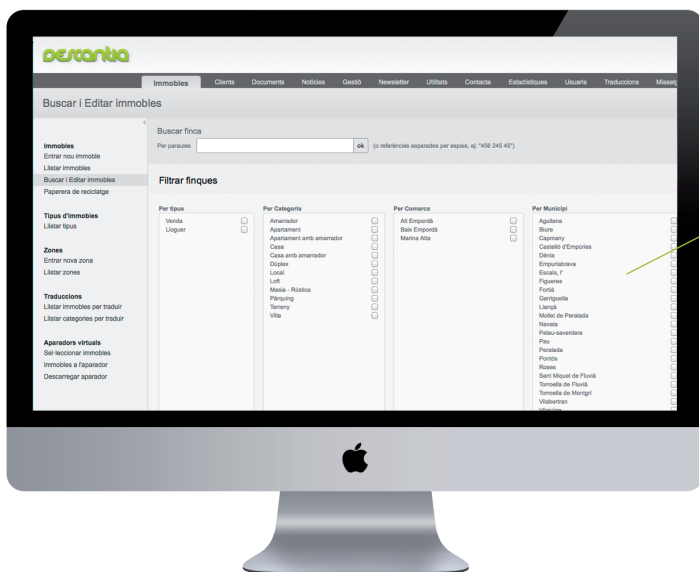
DESCANTIA

Immobles Clients Documents Notícies Gestió Newsletter Utilitats Contacte Estadístiques Usuaris Traduccions Missatg

Buscar i Editar immobles

Immobles
Entrar nou immoble
Llistar immobles
Buscar i Editar immobles
Paperera de reciclatge

Tipus d'immobles
Llistar tipus

Zones
Entrar nova zona
Llistar zones

Traduccions
Llistar immobles per traduir
Llistar categories per traduir

Aparadors virtuals
Sel·leccionar immobles
Immobles a l'aparador
Descarregar aparador

Buscar finca
Per paraules ok (o referències separades per espais, ej: "456 245 45")

Filtrar finques

Per tipus
Venda
Lloguer

Per Categoria
Amarrador
Apartament
Apartament amb amarrador
Casa
Casa amb amarrador
Dúplex
Local
Loft
Masia - Rústica
Pàrquing
Terreny
Villa

Per Comarca
Alt Empordà
Baix Empordà
Marina Alta

Per Municipi
Agullana
Biure
Capmany
Castelló d'Empúries
Dènia
Empuriabrava
Escala, l'
Figueres
Fortià
Garriguella
Llançà
Mollet de Peralada
Navata
Palau-saverdera
Pau
Peralada
Pontós
Roses
Sant Miquel de Fluvià
Torroella de Fluvià
Torroella de Montgrí
Vilabertran
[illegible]